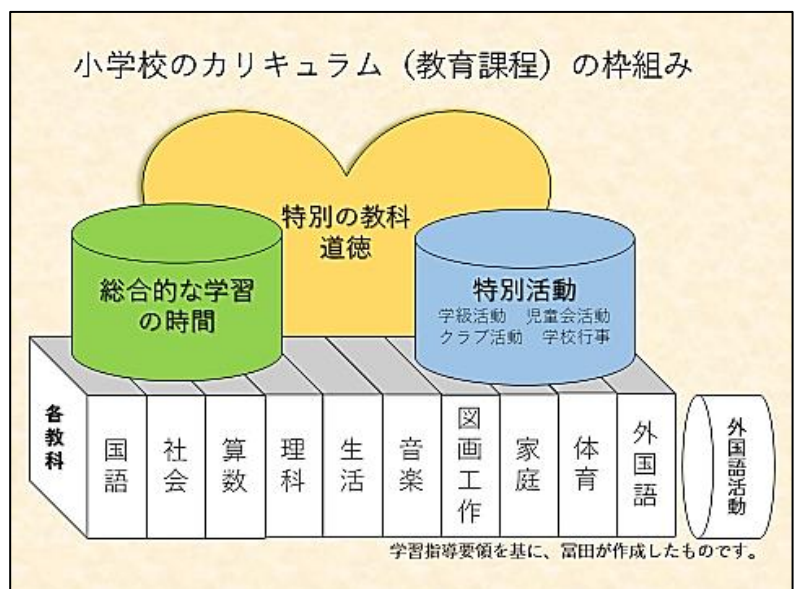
小学校のカリキュラム（教育課程）の枠組み

特別の教科
道徳

総合的な学習
の時間

特別活動
学級活動　児童会活動
クラブ活動　学校行事

各教科

国語

社会

算数

理科

生活

音楽

図画工作

家庭

体育

外国語

外国語活動

学習指導要領を基に、冨田が作成したものです。